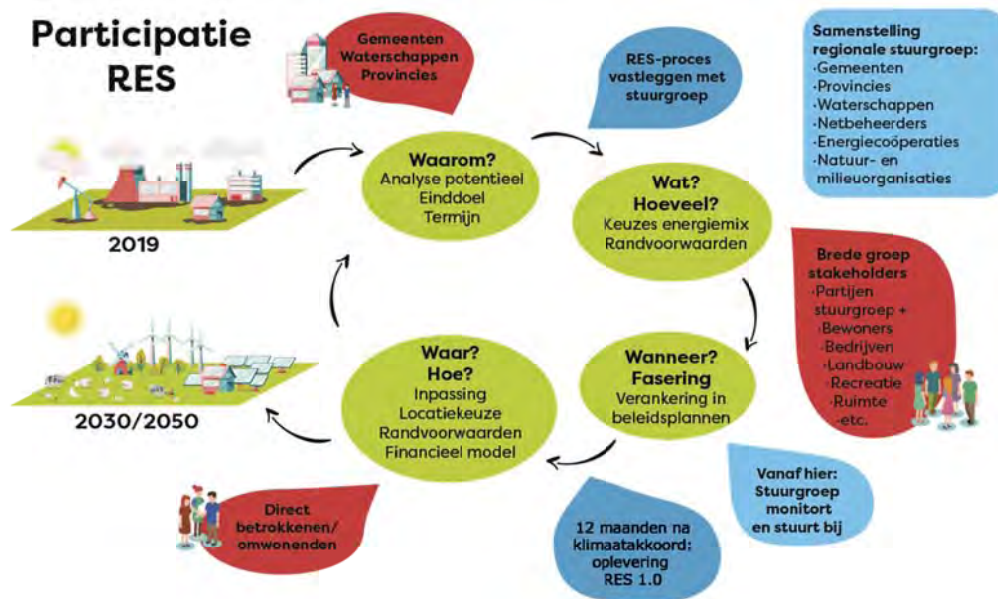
Participatie RES

Gemeenten
Waterschappen
Provincies

RES-proces vastleggen met stuurgroep

Samenstelling regionale stuurgroep:
·Gemeenten
·Provincies
·Waterschappen
·Netbeheerders
·Energiecoöperaties
·Natuur- en milieuorganisaties

2019

Waarom?
Analyse potentieel
Einddoel
Termijn

Wat?
Hoeveel?
Keuzes energiemix
Randvoorwaarden

Brede groep stakeholders
·Partijen stuurgroep +
·Bewoners
·Bedrijven
·Landbouw
·Recreatie
·Ruimte
·etc.

2030/2050

Waar?
Hoe?
Inpassing
Locatiekeuze
Randvoorwaarden
Financieel model

Wanneer?
Fasering
Verankering in beleidsplannen

Vanaf hier:
Stuurgroep monitort en stuurt bij

Direct betrokkenen/ omwonenden

12 maanden na klimaatakkoord: oplevering RES 1.0